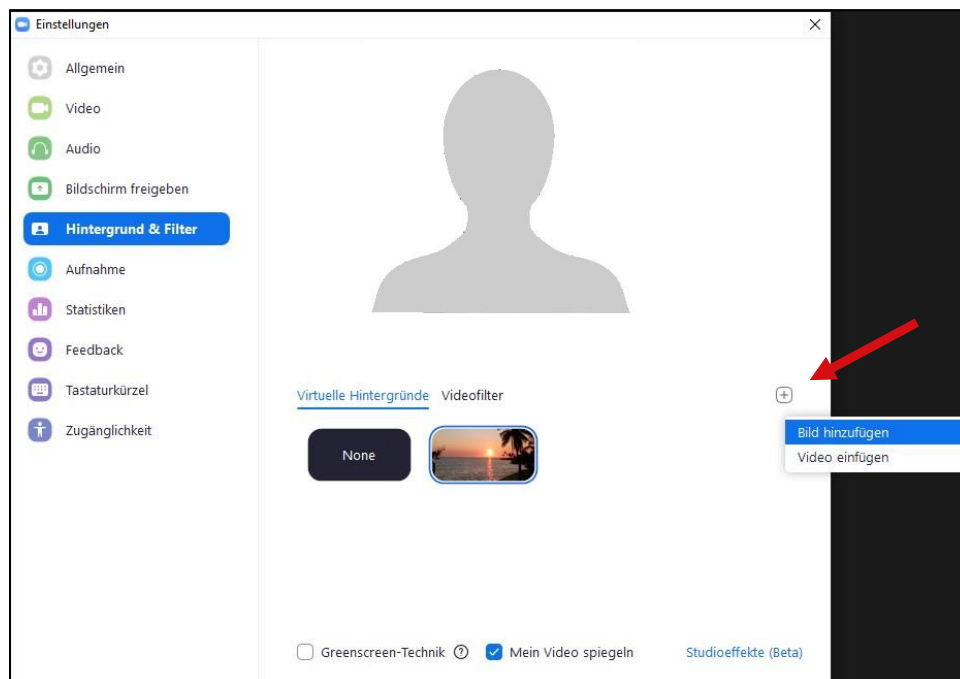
Einstellungen
×
Allgemein
Video
Audio
Bildschirm freigeben
Hintergrund & Filter
Aufnahme
Statistiken
Feedback
Tastaturkürzel
Zugänglichkeit
Virtuelle Hintergründe Videofilter
+
Bild hinzufügen
Video einfügen
None
Greenscreen-Technik ? Mein Video spiegeln Studioeffekte (Beta)